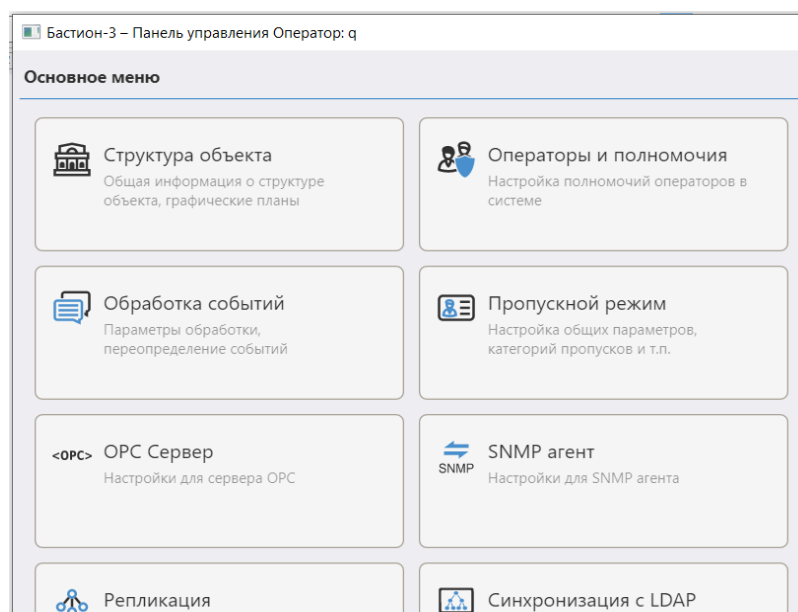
Бастион-3 – Панель управления Оператор: q

Основное меню

Структура объекта
Общая информация о структуре объекта, графические планы

Операторы и полномочия
Настройка полномочий операторов в системе

Обработка событий
Параметры обработки, переопределение событий

Пропускной режим
Настройка общих параметров, категорий пропусков и т.п.

<OPC>
OPC Сервер
Настройки для сервера OPC

SNMP
SNMP агент
Настройки для SNMP агента

Репликация

Синхронизация с LDAP